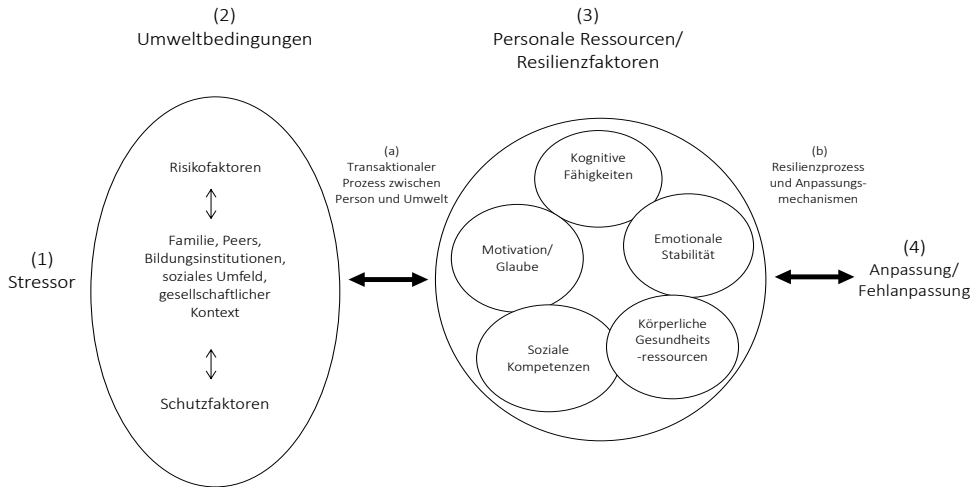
(2)
Umweltbedingungen

(3)
Personale Ressourcen/
Resilienzfaktoren

(1)
Stressor

Risikofaktoren

Familie, Peers, Bildungsinstitutionen, soziales Umfeld, gesellschaftlicher Kontext

Schutzfaktoren

(a)
Transaktionaler Prozess zwischen Person und Umwelt

Kognitive Fähigkeiten

Motivation/ Glaube

Emotionale Stabilität

Soziale Kompetenzen

Körperliche Gesundheits -ressourcen

(b)
Resilienzprozess und Anpassungsmechanismen

(4)
Anpassung/
Fehlanpassung